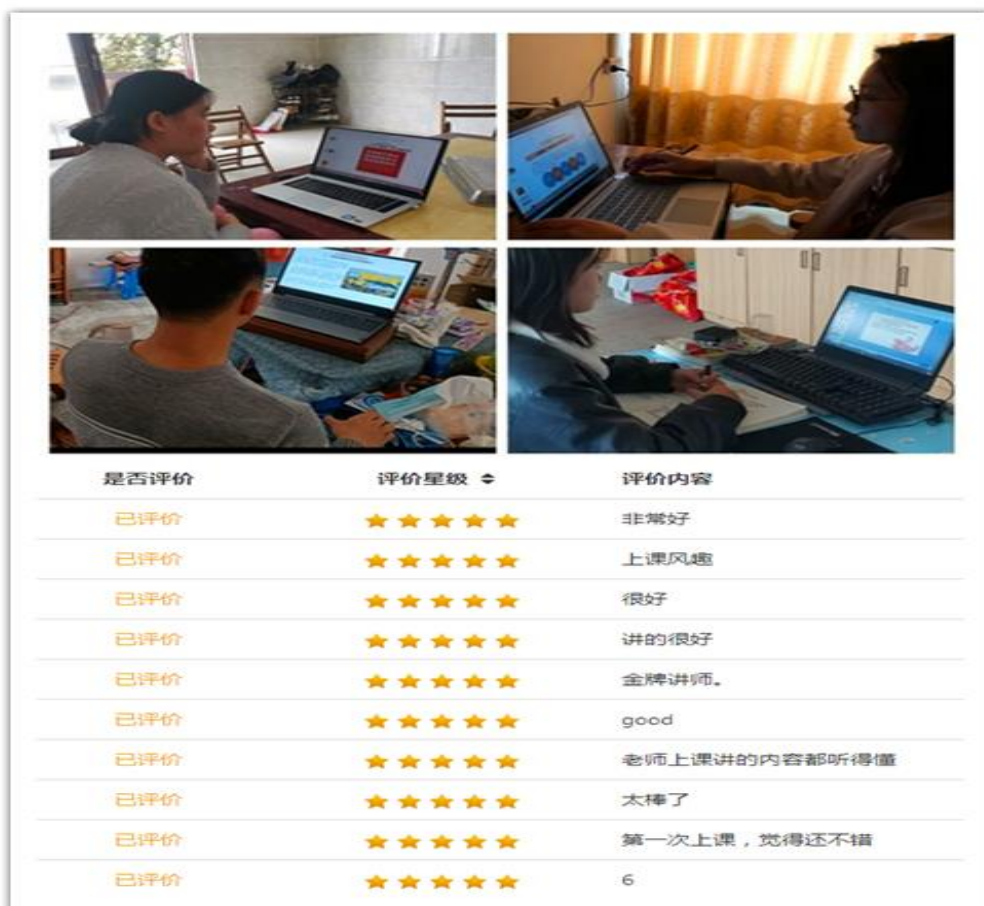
| 是否评价 | 评价星级 ⇕ | 评价内容 |
|---|---|---|
| 已评价 | ★★★★★ | 非常好 |
| 已评价 | ★★★★★ | 上课风趣 |
| 已评价 | ★★★★★ | 很好 |
| 已评价 | ★★★★★ | 讲的很好 |
| 已评价 | ★★★★★ | 金牌讲师。 |
| 已评价 | ★★★★★ | good |
| 已评价 | ★★★★★ | 老师上课讲的内容都听得懂 |
| 已评价 | ★★★★★ | 太棒了 |
| 已评价 | ★★★★★ | 第一次上课，觉得还不错 |
| 已评价 | ★★★★★ | 6 |